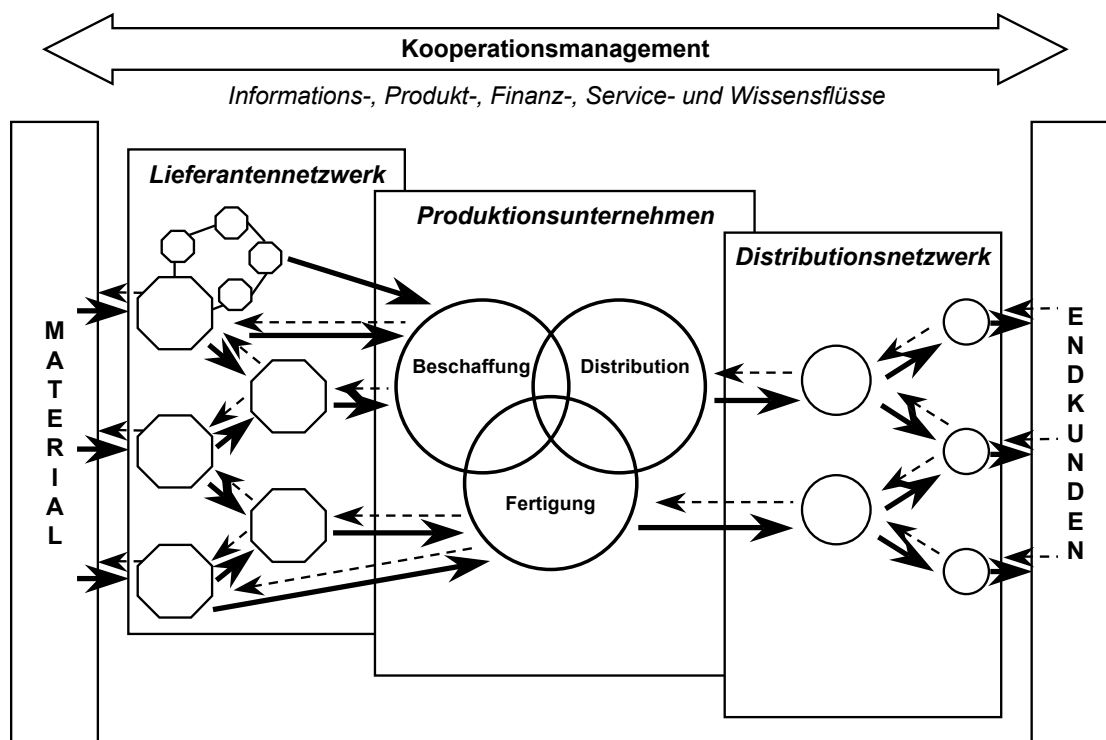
Kooperationsmanagement

Informations-, Produkt-, Finanz-, Service- und Wissensflüsse

Lieferantennetzwerk

Produktionsunternehmen

Distributionsnetzwerk

MATERIAL

Beschaffung

Distribution

Fertigung

ENDKUNDEN